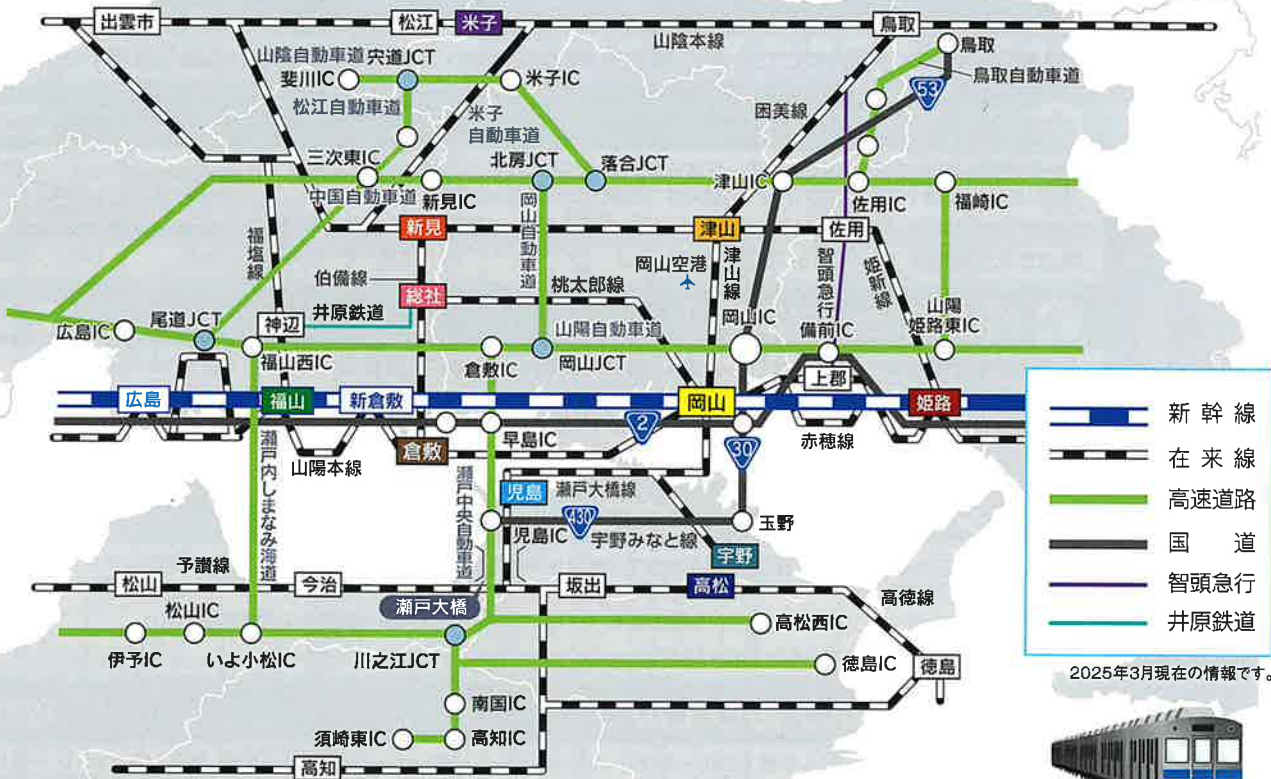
出雲市
松江
米子
鳥取
山陰自動車道
宍道JCT
斐川IC
米子IC
山陰本線
鳥取
鳥取自動車道
53
松江自動車道
米子自動車道
因美線
三次東IC
北房JCT
落合JCT
津山IC
中国自動車道
新見IC
佐用IC
福崎IC
新見
岡山自動車道
津山
佐用
福塩線
伯備線
岡山空港
津山線
智頭急行
姫新線
総社
桃太郎線
井原鉄道
山陽姫路東IC
広島IC
尾道JCT
神辺
山陽自動車道
岡山IC
備前IC
福山西IC
倉敷IC
岡山JCT
上郡
広島
福山
新倉敷
岡山
姫路
2
早島IC
赤穂線
30
山陽本線
倉敷
瀬戸内しまなみ海道
瀬戸中央自動車道
児島
瀬戸大橋線
430
玉野
児島IC
宇野みなと線
宇野
予讃線
松山
今治
坂出
高松
高徳線
瀬戸大橋
松山IC
高松西IC
伊予IC
いよ小松IC
川之江JCT
徳島IC
徳島
南国IC
須崎東IC
高知IC
高知
新幹線
在来線
高速道路
国道
智頭急行
井原鉄道
2025年3月現在の情報です。